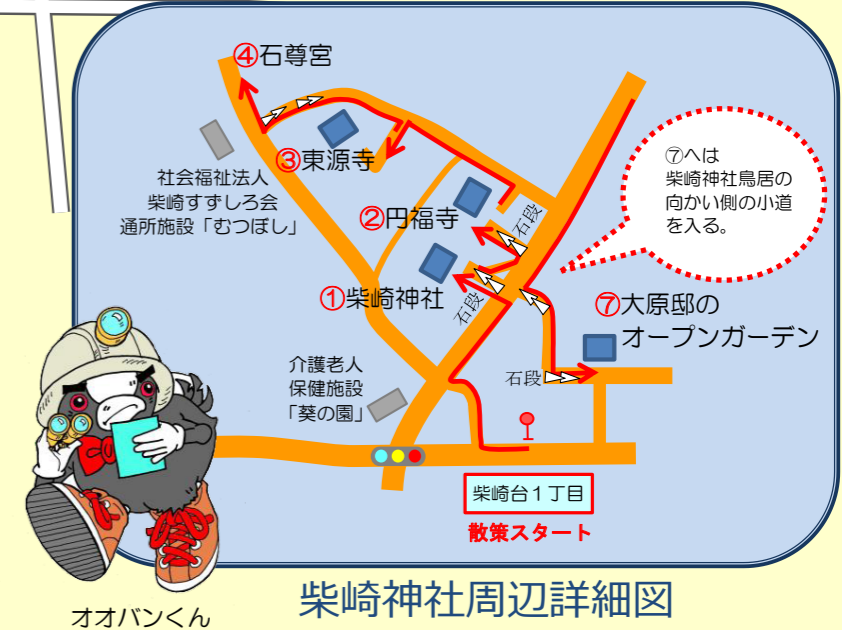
④石尊宮

③東源寺

社会福祉法人
柴崎すずしろ会
通所施設「むつぼし」

②円福寺

石段

①柴崎神社

石段

⑦へは
柴崎神社鳥居の
向かい側の小道
を入る。

⑦大原邸の
オープンガーデン

介護老人
保健施設
「葵の園」

石段

柴崎台１丁目

散策スタート

柴崎神社周辺詳細図

オオバンくん